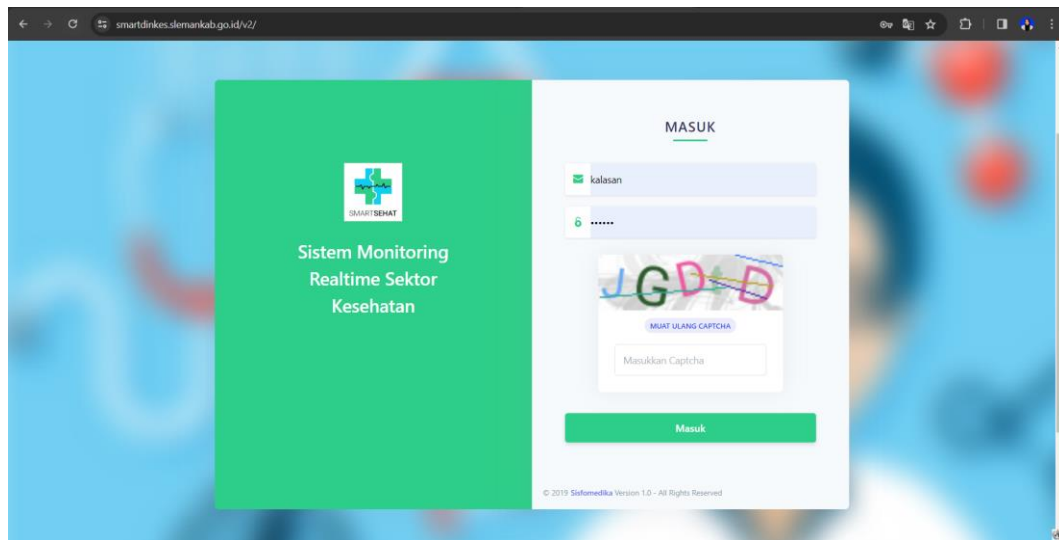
smartdinkes.slemankab.go.id/v2/

SMARTSEHAT

Sistem Monitoring Realtime Sektor Kesehatan

MASUK

kalasan

••••••

JGDD

MUAT ULANG CAPTCHA

Masukkan Captcha

Masuk

© 2019 Sisfomedika Version 1.0 - All Rights Reserved